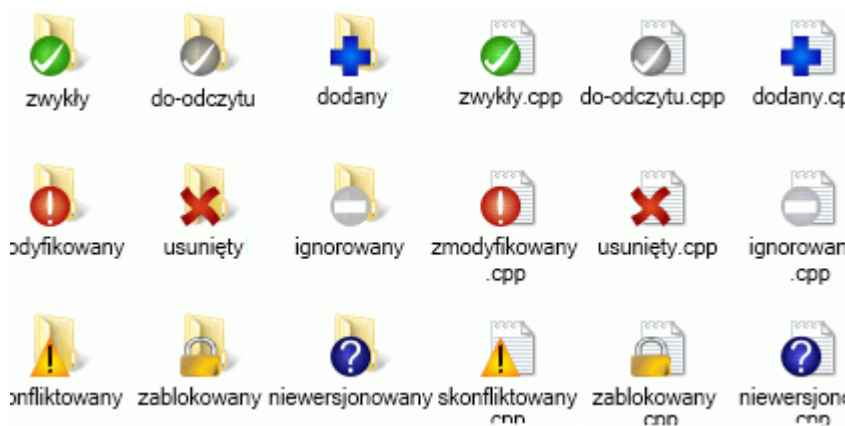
zwykły
do-odczytu
dodany
zwykły.cpp
do-odczytu.cpp
dodany.c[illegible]

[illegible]odyfikowany
usunięty
ignorowany
zmodyfikowany.cpp
usunięty.cpp
ignorowan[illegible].cpp

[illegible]nfliktowany
zablokowany
niewersjonowany
skonfliktowany.cpp
zablokowany.cpp
niewersjon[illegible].cpp